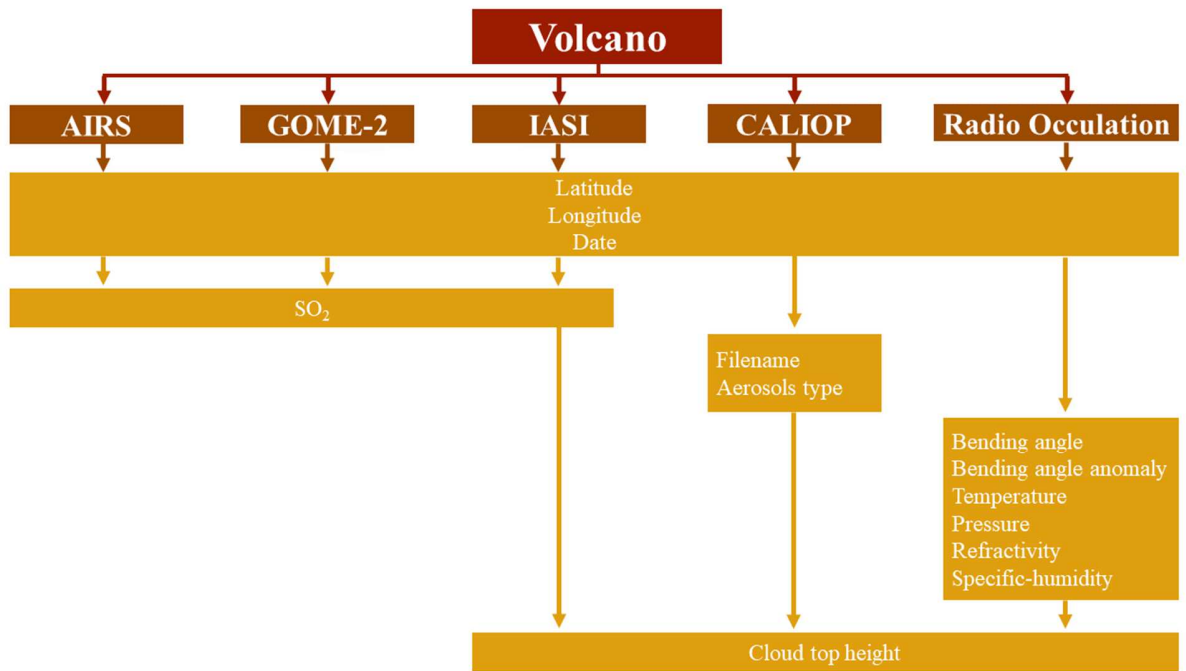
Volcano

AIRS

GOME-2

IASI

CALIOP

Radio Occulation

Latitude
Longitude
Date

$SO_2$

Filename
Aerosols type

Bending angle
Bending angle anomaly
Temperature
Pressure
Refractivity
Specific-humidity

Cloud top height